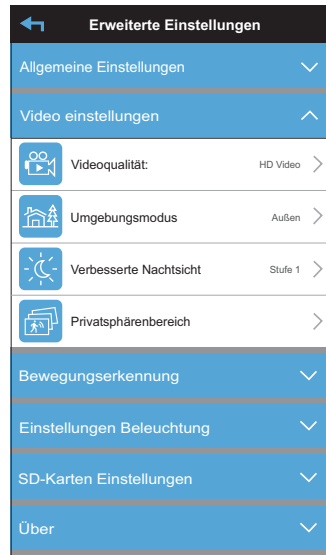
Erweiterte Einstellungen

Allgemeine Einstellungen

Video einstellungen

Videoqualität: HD Video

Umgebungsmodus Außen

Verbesserte Nachtsicht Stufe 1

Privatsphärenbereich

Bewegungserkennung

Einstellungen Beleuchtung

SD-Karten Einstellungen

Über